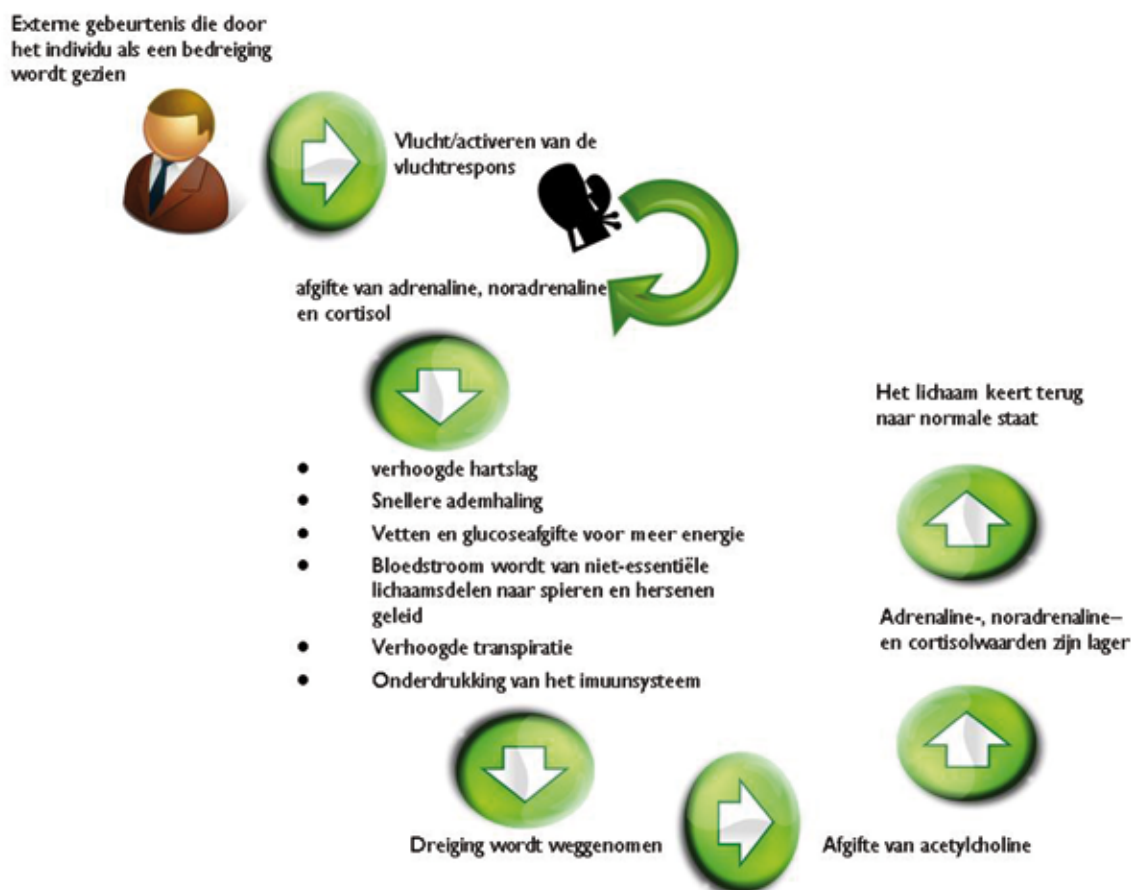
Externe gebeurtenis die door het individu als een bedreiging wordt gezien

Vlucht/activeren van de vluchtrespons

afgifte van adrenaline, noradrenaline en cortisol

- verhoogde hartslag
- Snellere ademhaling
- Vetten en glucoseafgifte voor meer energie
- Bloedstroom wordt van niet-essentiële lichaamsdelen naar spieren en hersenen geleid
- Verhoogde transpiratie
- Onderdrukking van het imuunsysteem

Dreiging wordt weggenomen

Afgifte van acetylcholine

Adrenaline-, noradrenaline– en cortisolwaarden zijn lager

Het lichaam keert terug naar normale staat